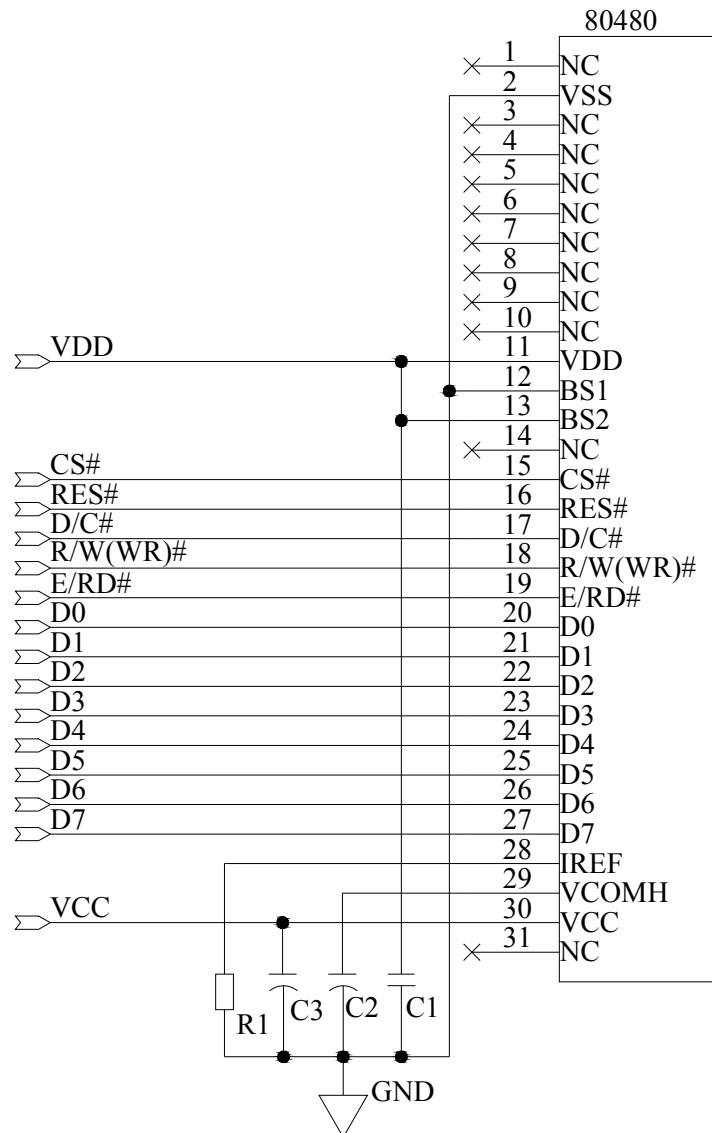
80480

1 NC
2 VSS
3 NC
4 NC
5 NC
6 NC
7 NC
8 NC
9 NC
10 NC
11 VDD
12 BS1
13 BS2
14 NC
15 CS#
16 RES#
17 D/C#
18 R/W(WR)#
19 E/RD#
20 D0
21 D1
22 D2
23 D3
24 D4
25 D5
26 D6
27 D7
28 IREF
29 VCOMH
30 VCC
31 NC

VDD
CS#
RES#
D/C#
R/W(WR)#
E/RD#
D0
D1
D2
D3
D4
D5
D6
D7
VCC

R1
C3
C2
C1
GND